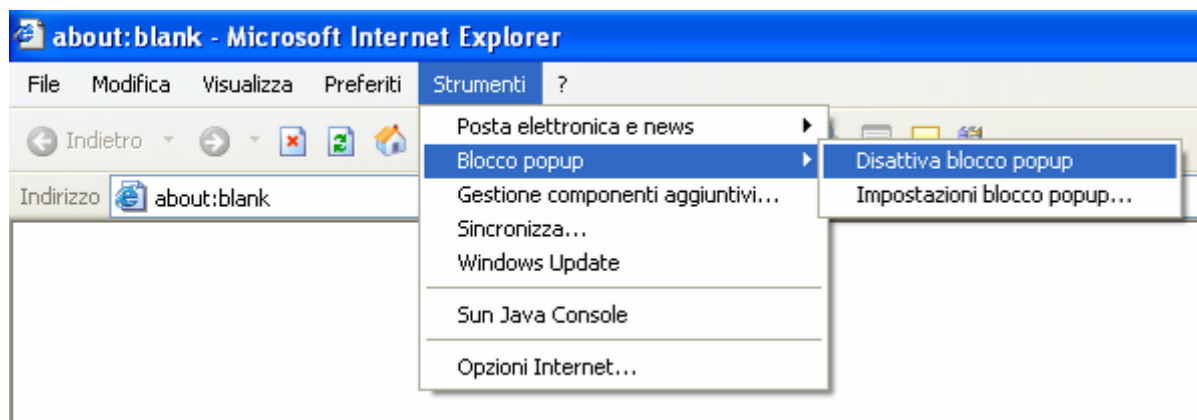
about:blank - Microsoft Internet Explorer

File Modifica Visualizza Preferiti Strumenti ?

Indietro

Indirizzo about:blank

Posta elettronica e news
Blocco popup
Gestione componenti aggiuntivi...
Sincronizza...
Windows Update
Sun Java Console
Opzioni Internet...

Disattiva blocco popup
Impostazioni blocco popup...